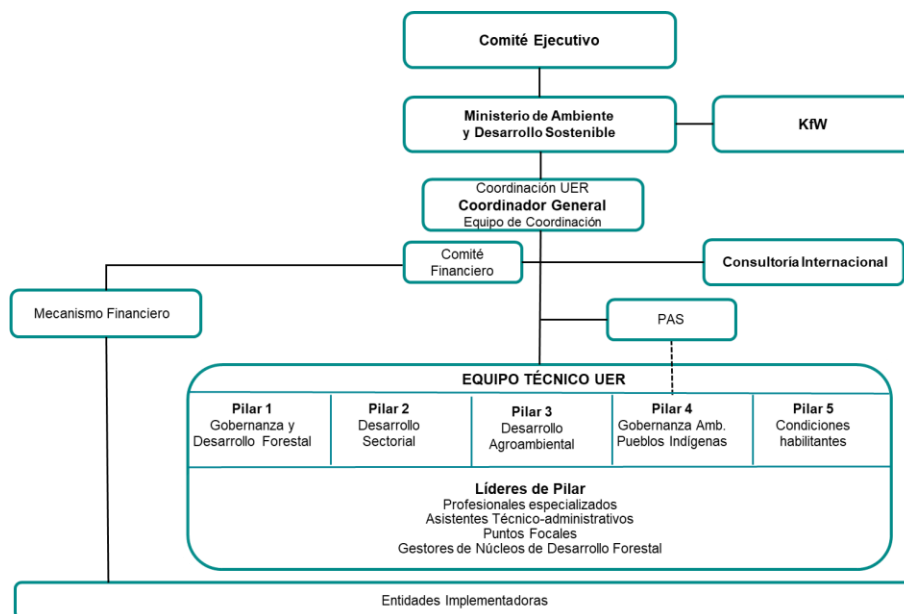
Comité Ejecutivo

Ministerio de Ambiente y Desarrollo Sostenible

KfW

Coordinación UER
Coordinador General
Equipo de Coordinación

Comité Financiero

Consultoría Internacional

Mecanismo Financiero

PAS

EQUIPO TÉCNICO UER

| Pilar 1 Gobernanza y Desarrollo Forestal | Pilar 2 Desarrollo Sectorial | Pilar 3 Desarrollo Agroambiental | Pilar 4 Gobernanza Amb. Pueblos Indígenas | Pilar 5 Condiciones habilitantes |
|---|---|---|---|---|

Líderes de Pilar
Profesionales especializados
Asistentes Técnico-administrativos
Puntos Focales
Gestores de Núcleos de Desarrollo Forestal

Entidades Implementadoras